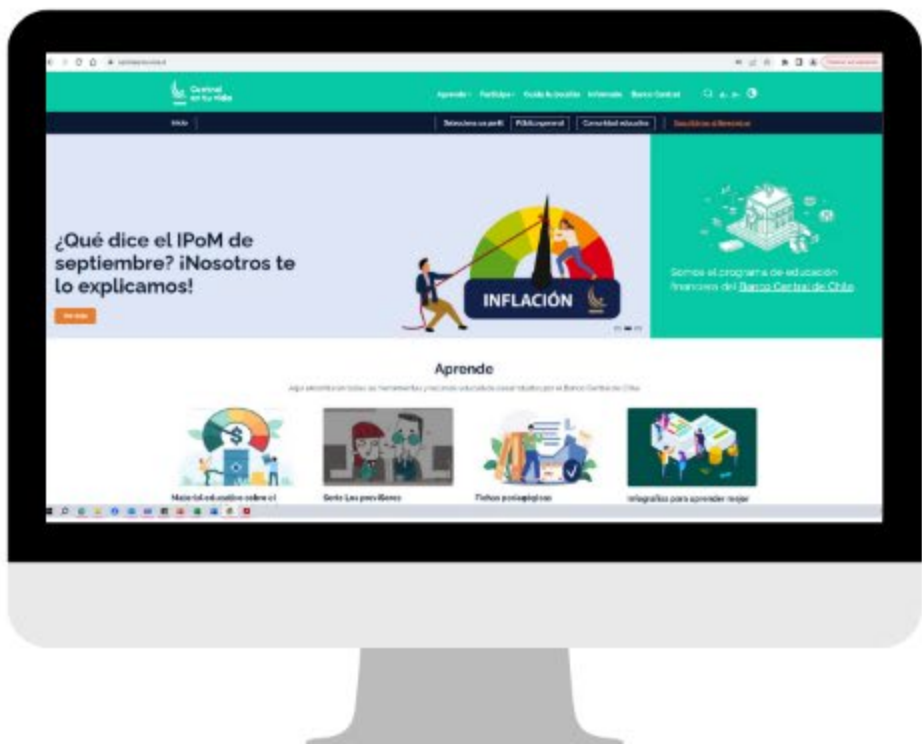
Central en tu vida

Aprende Participa Guía la Escuela Infórmate Banco Central

Inicio

Selecciona un perfil Público general Comunidad educativa

¿Qué dice el IPoM de septiembre? ¡Nosotros te lo explicamos!

Ver más

INFLACIÓN

Somos el programa de educación financiera del Banco Central de Chile

Aprende

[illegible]

Material educativo sobre el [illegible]

Serie Los pensAhorro

Fichas pedagógicas

Infografías para aprender mejor